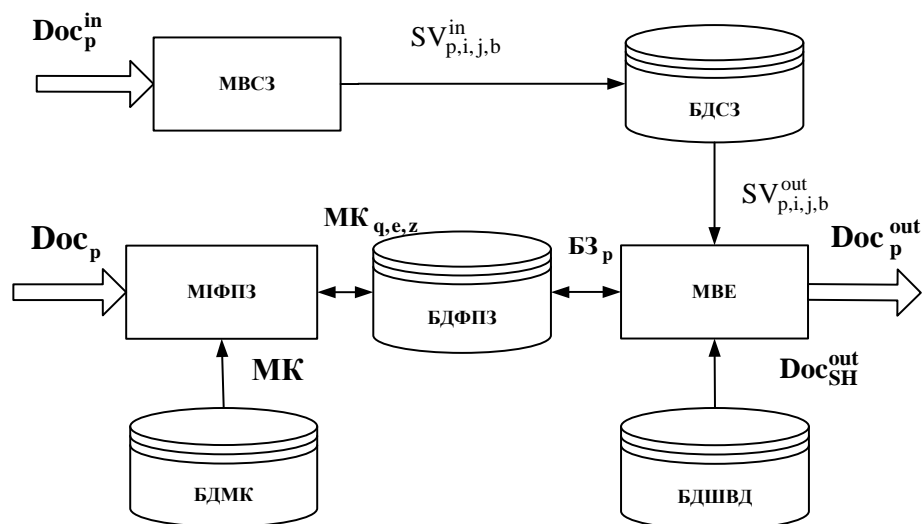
$\mathbf{Doc_p^{in}}$

МВСЗ

$SV_{p,i,j,b}^{in}$

БДСЗ

$SV_{p,i,j,b}^{out}$

$\mathbf{Doc_p}$

$\mathbf{МК_{q,e,z}}$

МІФПЗ

БДФПЗ

$\mathbf{БЗ_p}$

МВЕ

$\mathbf{Doc_p^{out}}$

МК

$\mathbf{Doc_{SH}^{out}}$

БДМК

БДШВД